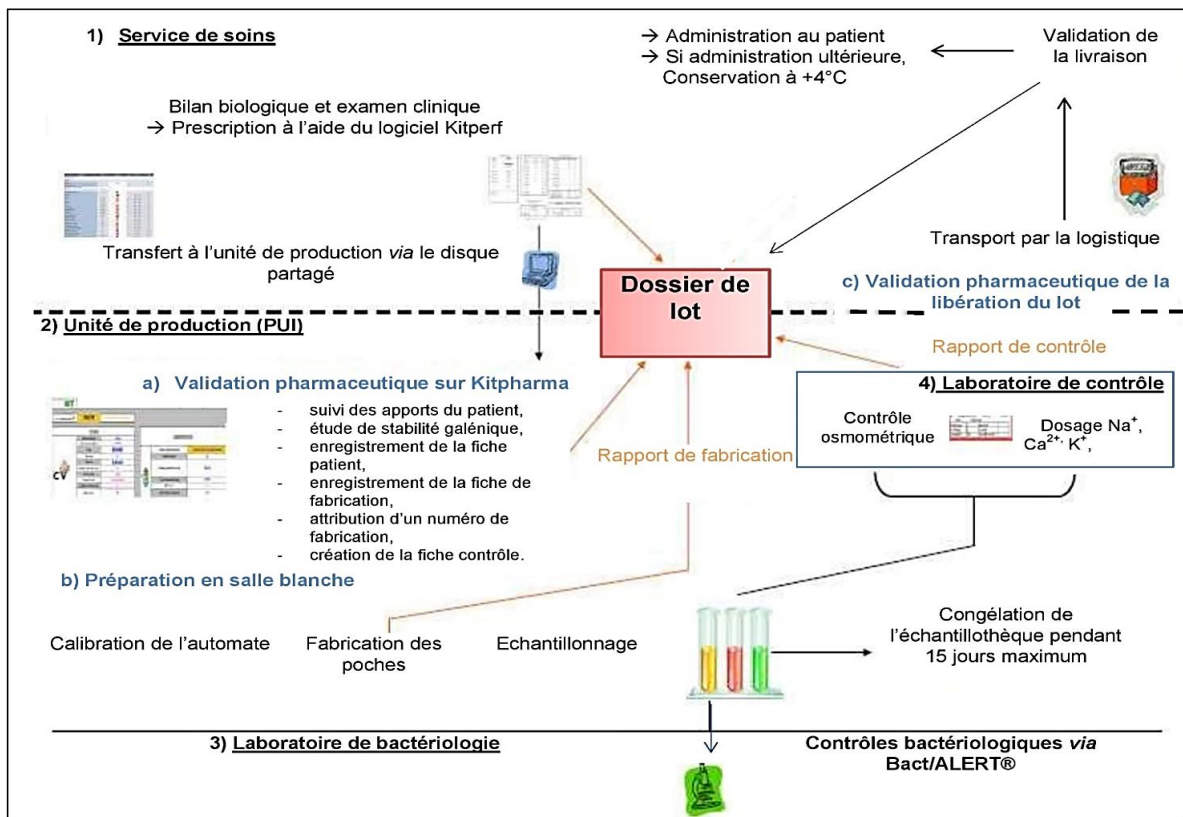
1) Service de soins

→ Administration au patient
→ Si administration ultérieure, Conservation à +4°C

Validation de la livraison

Bilan biologique et examen clinique
→ Prescription à l'aide du logiciel Kitperf

Transfert à l'unité de production *via* le disque partagé

Transport par la logistique

Dossier de lot

c) Validation pharmaceutique de la libération du lot

2) Unité de production (PUI)

Rapport de contrôle

a) Validation pharmaceutique sur Kitpharma

- suivi des apports du patient,
- étude de stabilité galénique,
- enregistrement de la fiche patient,
- enregistrement de la fiche de fabrication,
- attribution d'un numéro de fabrication,
- création de la fiche contrôle.

Rapport de fabrication

4) Laboratoire de contrôle

Contrôle osmométrique

Dosage $Na^+$, $Ca^{2+}$, $K^+$,

b) Préparation en salle blanche

Calibration de l'automate

Fabrication des poches

Echantillonnage

Congélation de l'échantillothèque pendant 15 jours maximum

3) Laboratoire de bactériologie

Contrôles bactériologiques *via* Bact/ALERT®